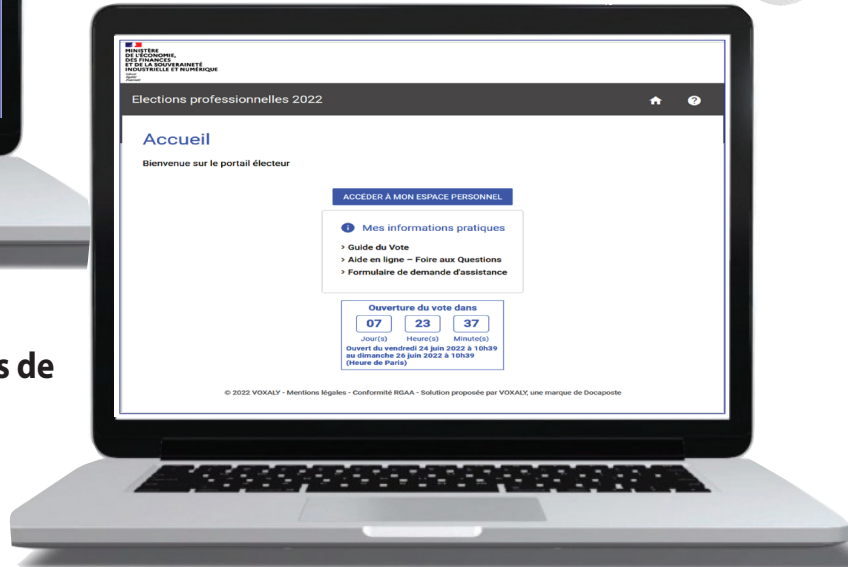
s de

MINISTÈRE
DE L'ÉCONOMIE,
DES FINANCES
ET DE LA SOUVERAINETÉ
INDUSTRIELLE ET NUMÉRIQUE

Liberté
Égalité
Fraternité

Elections professionnelles 2022

Accueil

Bienvenue sur le portail électeur

ACCEDER À MON ESPACE PERSONNEL

Mes informations pratiques

> Guide du Vote
> Aide en ligne – Foire aux Questions
> Formulaire de demande d'assistance

Ouverture du vote dans

| 07 | 23 | 37 |
|---|---|---|
| Jour(s) | Heure(s) | Minute(s) |

Ouvert du vendredi 24 juin 2022 à 10h39 au dimanche 26 juin 2022 à 10h39 (Heure de Paris)

© 2022 VOXALY - Mentions légales - Conformité RGAA - Solution proposée par VOXALY, une marque de Docaposte